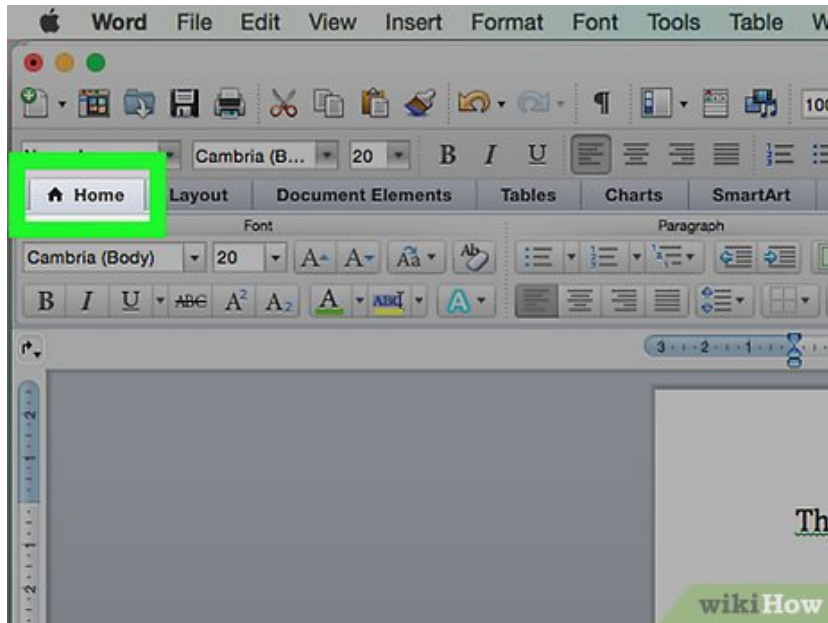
Word File Edit View Insert Format Font Tools Table W

10

Cambria (B... 20

B I U

Home Layout Document Elements Tables Charts SmartArt

Font

Paragraph

Cambria (Body) 20

B I U ABC $A^2$ $A_2$ A

3 2 1

2 1 2

Th

wikiHow